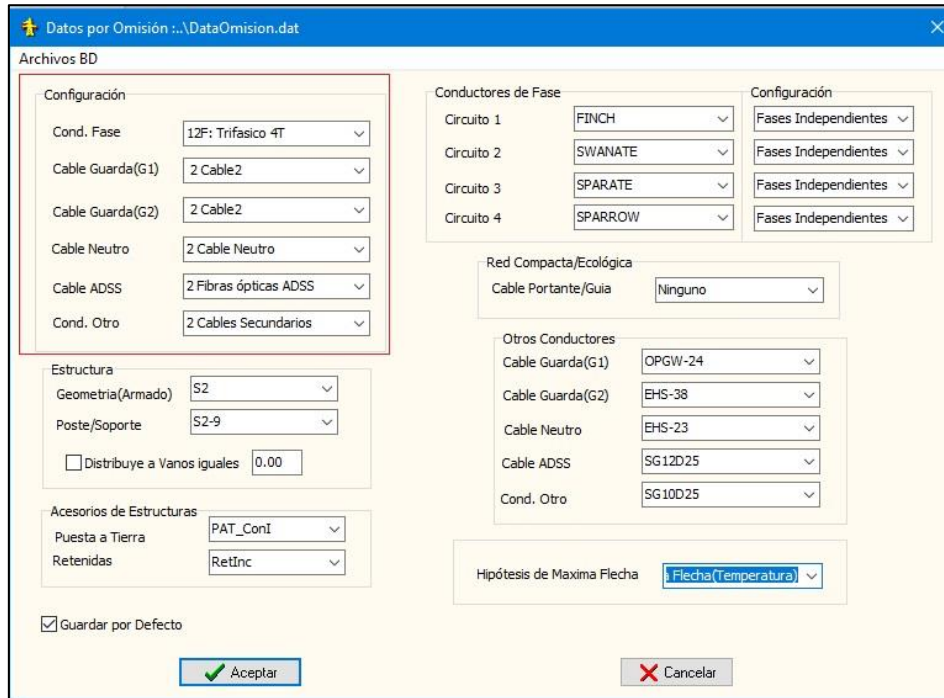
Datos por Omisión :..\DataOmision.dat

Archivos BD

Configuración

Cond. Fase | 12F: Trifasico 4T
Cable Guarda(G1) | 2 Cable2
Cable Guarda(G2) | 2 Cable2
Cable Neutro | 2 Cable Neutro
Cable ADSS | 2 Fibras ópticas ADSS
Cond. Otro | 2 Cables Secundarios

Conductores de Fase

| | | Configuración |
|---|---|---|
| Circuito 1 | FINCH | Fases Independientes |
| Circuito 2 | SWANATE | Fases Independientes |
| Circuito 3 | SPARATE | Fases Independientes |
| Circuito 4 | SPARROW | Fases Independientes |

Red Compacta/Ecológica

Cable Portante/Guia | Ninguno

Otros Conductores

Cable Guarda(G1) | OPGW-24
Cable Guarda(G2) | EHS-38
Cable Neutro | EHS-23
Cable ADSS | SG12D25
Cond. Otro | SG10D25

Estructura

Geometria(Armado) | S2
Poste/Soporte | S2-9

Distribuye a Vanos iguales 0.00

Acesorios de Estructuras

Puesta a Tierra | PAT_ConI
Retenidas | RetInc

Hipótesis de Maxima Flecha | Flecha(Temperatura)

Guardar por Defecto

Aceptar

Cancelar